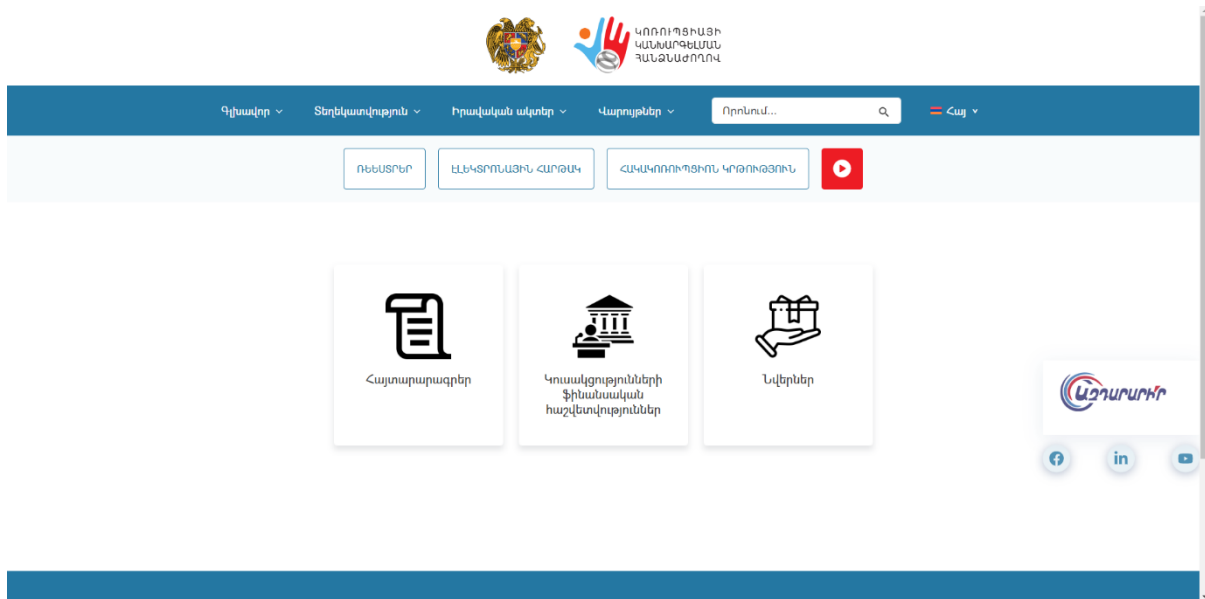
ԿՈՌՈՒՊՑԻԱՅԻ ԿԱՆԽԱՐԳԵԼՄԱՆ ՀԱՆՁՆԱԺՈՂՈՎ

Գլխավոր ⌄ Տեղեկատվություն ⌄ Իրավական ակտեր ⌄ Վարույթներ ⌄ Որոնում... Հայ ⌄

ՌԵՍՈՒՐՍՆԵՐ ԷԼԵԿՏՐՈՆԱՅԻՆ ՀԱՐԹԱԿ ՀԱԿԱԿՈՌՈՒՊՑԻՈՆ ԿՐԹՈՒԹՅՈՒՆ

Հայտարարագրեր

Կուսակցությունների ֆինանսական հաշվետվություններ

Նվերներ

Ազդարարիր